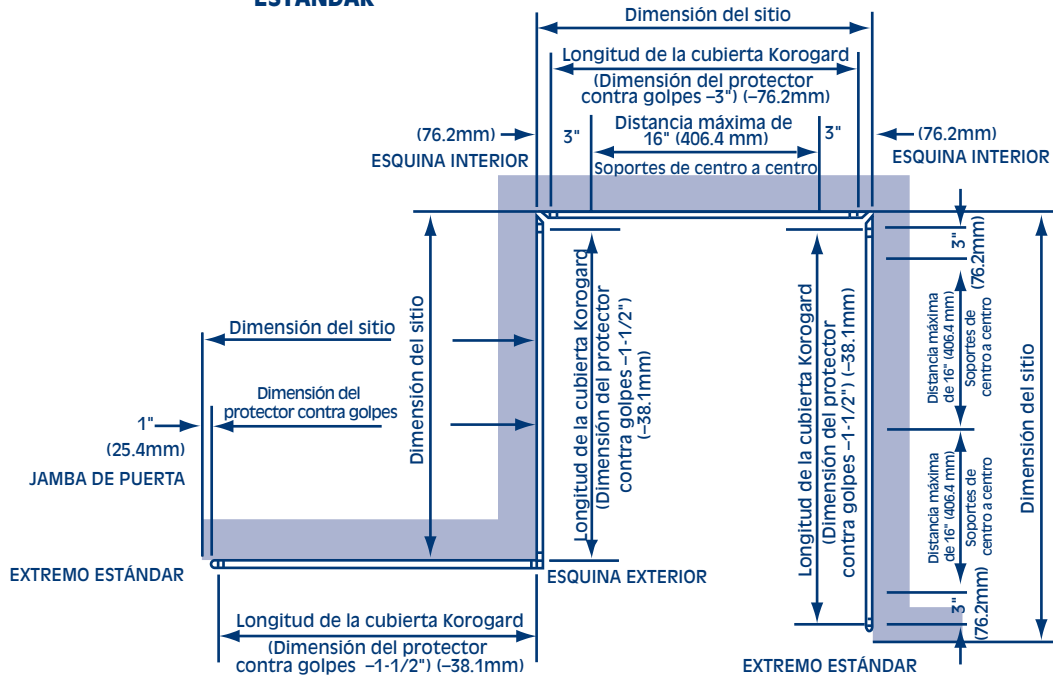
ESTÁNDAR

Dimensión del sitio

Longitud de la cubierta Korogard (Dimensión del protector contra golpes –3") (–76.2mm)

(76.2mm)
ESQUINA INTERIOR

3"

Distancia máxima de 16" (406.4 mm)

Soportes de centro a centro

3"

(76.2mm)
ESQUINA INTERIOR

Dimensión del sitio

Dimensión del protector contra golpes

1"
(25.4mm)
JAMBA DE PUERTA

Dimensión del sitio

Longitud de la cubierta Korogard (Dimensión del protector contra golpes –1-1/2") (–38.1mm)

Longitud de la cubierta Korogard (Dimensión del protector contra golpes –1-1/2" (–38.1mm)

3" (76.2mm)

Distancia máxima de 16" (406.4 mm)

Soportes de centro a centro

Distancia máxima de 16" (406.4 mm)

Soportes de centro a centro

Dimensión del sitio

3" (76.2mm)

EXTREMO ESTÁNDAR

ESQUINA EXTERIOR

Longitud de la cubierta Korogard (Dimensión del protector contra golpes –1-1/2") (–38.1mm)

EXTREMO ESTÁNDAR